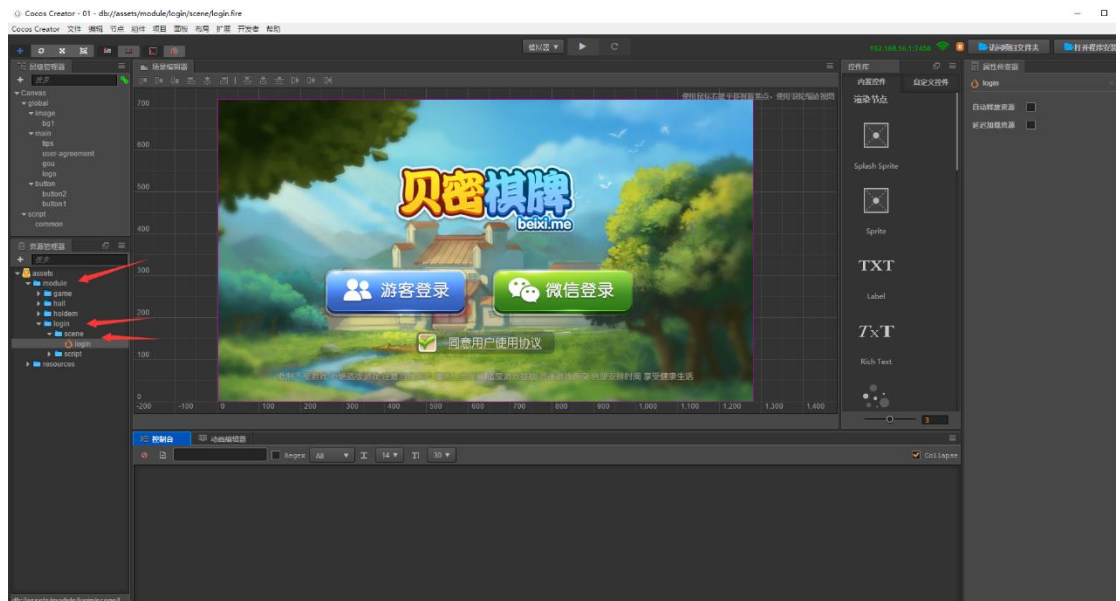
Cocos Creator - 01 - db://assets/module/login/scene/login.fire

Cocos Creator 文件 编辑 节点 组件 项目 面板 布局 扩展 开发者 帮助

模拟器 ▼

192.168.56.1:7456

访问项目文件夹

打开程序安装

层级管理器

搜索

Canvas
global
image
bg1
main
tips
user-agreement
gou
logo
button
button2
button1
script
common

资源管理器

搜索

assets
module
game
hall
holdem
login
scene
login
script
resources

场景编辑器

使用鼠标右键平移视图焦点，使用滚轮缩放视图

700
600
500
400
300
200
100
0
-200 -100 0 100 200 300 400 500 600 700 800 900 1,000 1,100 1,200 1,300 1,400

贝密棋牌
beixi.me

游客登录

微信登录

同意用户使用协议

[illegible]

控件库

内置控件

自定义控件

渲染节点

Splash Sprite

Sprite

TXT

Label

TxT

Rich Text

3

属性检查器

login

自动释放资源

延迟加载资源

控制台

动画编辑器

Regex

All

14

30

Collapse

db://assets/module/login/scene/l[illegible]